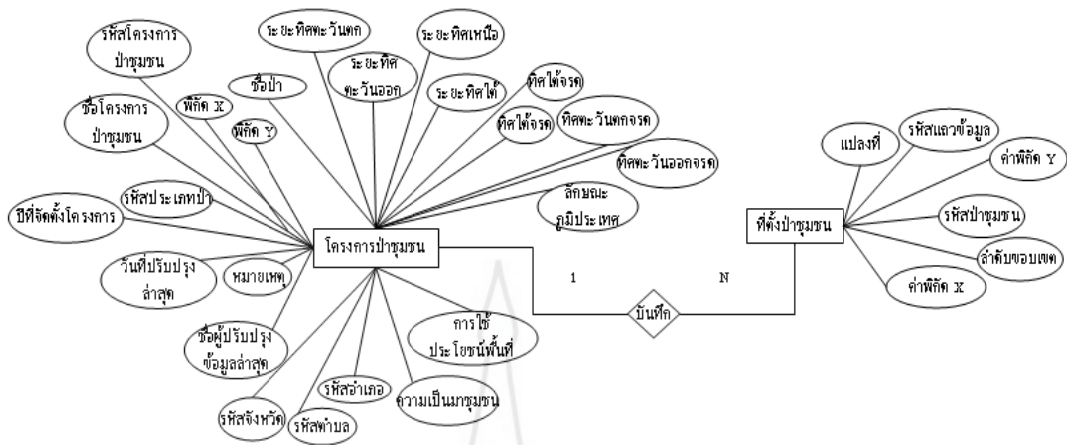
รหัสโครงการป่าชุมชน

ระยะทิศตะวันตก

ระยะทิศเหนือ

ชื่อป่า

ระยะทิศตะวันออก

ระยะทิศใต้

ทิศใต้จรด

ชื่อโครงการป่าชุมชน

พิกัด X

พิกัด Y

ทิศใต้จรด

ทิศตะวันตกจรด

ทิศตะวันออกจรด

ลักษณะภูมิประเทศ

รหัสประเภทป่า

ปีที่จัดตั้งโครงการ

โครงการป่าชุมชน

วันที่ปรับปรุงล่าสุด

หมายเหตุ

ชื่อผู้ปรับปรุงข้อมูลล่าสุด

การใช้ประโยชน์พื้นที่

รหัสอำเภอ

ความเป็นภาชุมชน

รหัสจังหวัด

รหัสตำบล

1

N

บันทึก

แปลงที่

รหัสแถวข้อมูล

ค่าพิกัด Y

ที่ตั้งป่าชุมชน

รหัสป่าชุมชน

ลำดับขอบเขต

ค่าพิกัด X